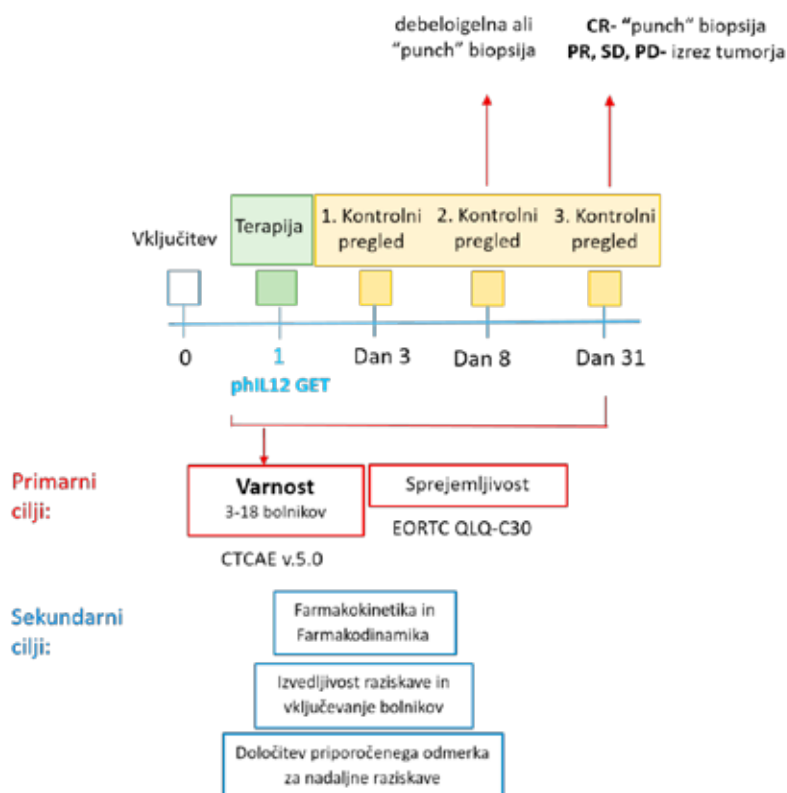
debeloigelna ali "punch" biopsija

CR- "punch" biopsija
PR, SD, PD- izrez tumorja

Vključitev

Terapija

1. Kontrolni pregled

2. Kontrolni pregled

3. Kontrolni pregled

0

1
phIL12 GET

Dan 3

Dan 8

Dan 31

Primarni cilji:

Varnost
3-18 bolnikov

CTCAE v.5.0

Sprejemljivost

EORTC QLQ-C30

Sekundarni cilji:

Farmakokinetika in Farmakodinamika

Izvedljivost raziskave in vključevanje bolnikov

Določitev priporočenega odmerka za nadaljne raziskave